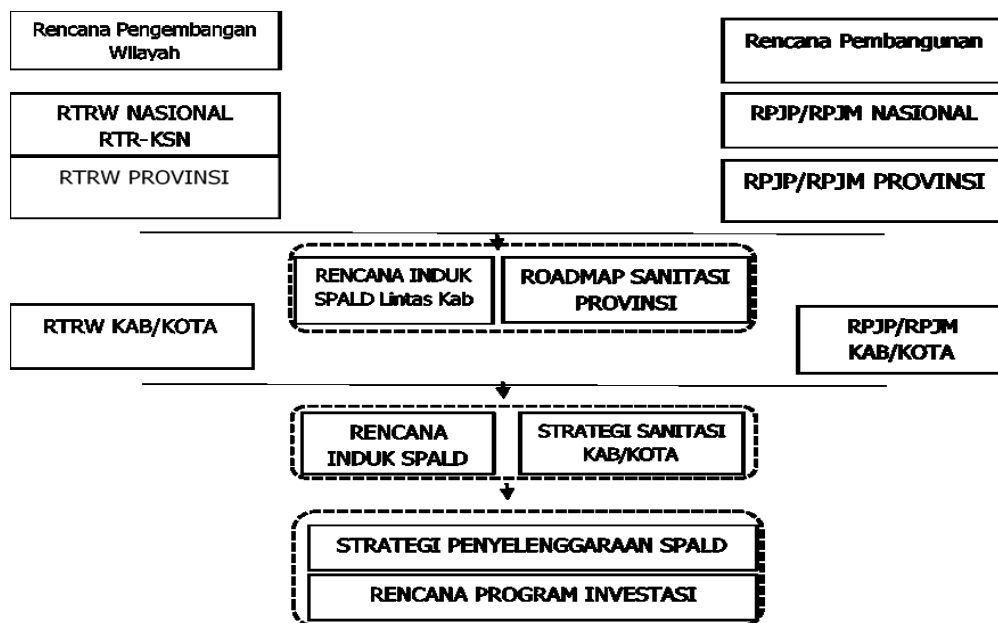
Rencana Pengembangan Wilayah

RTRW NASIONAL
RTR-KSN

RTRW PROVINSI

Rencana Pembangunan

RPJP/RPJM NASIONAL

RPJP/RPJM PROVINSI

RENCANA INDUK SPALD Lintas Kab

ROADMAP SANITASI PROVINSI

RTRW KAB/KOTA

RPJP/RPJM KAB/KOTA

RENCANA INDUK SPALD

STRATEGI SANITASI KAB/KOTA

STRATEGI PENYELENGGARAAN SPALD

RENCANA PROGRAM INVESTASI